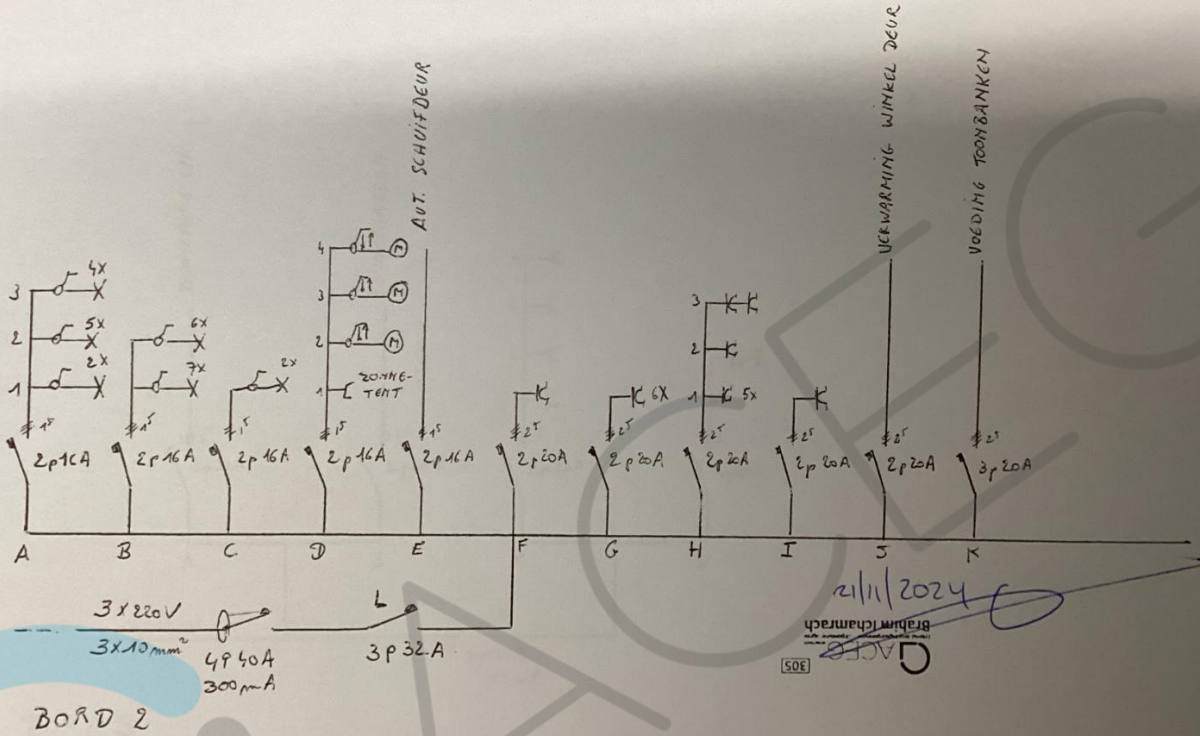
3
2
1
4X
5X
2X
6X
7X
2X
4
3
2
1
M
M
M
ZONNE-TENT
AUT. SCHUIFDEUR
6X
3
2
1
5X
VERWARMING WINKEL DEUR
VOEDING TOONBANKEN
1,5
1,5
1,5
1,5
1,5
2,5
2,5
2,5
2,5
2,5
2,5
2p16A
2p16A
2p16A
2p16A
2p16A
2p20A
2p20A
2p20A
2p20A
2p20A
3p20A
A
B
C
D
E
F
G
H
I
J
K
21/11/2024
Brahim Ichamrach
ACEG
305
3 X 220V
$3X10mm^2$
4P 40A
300mA
L
3P 32A
BORD 2